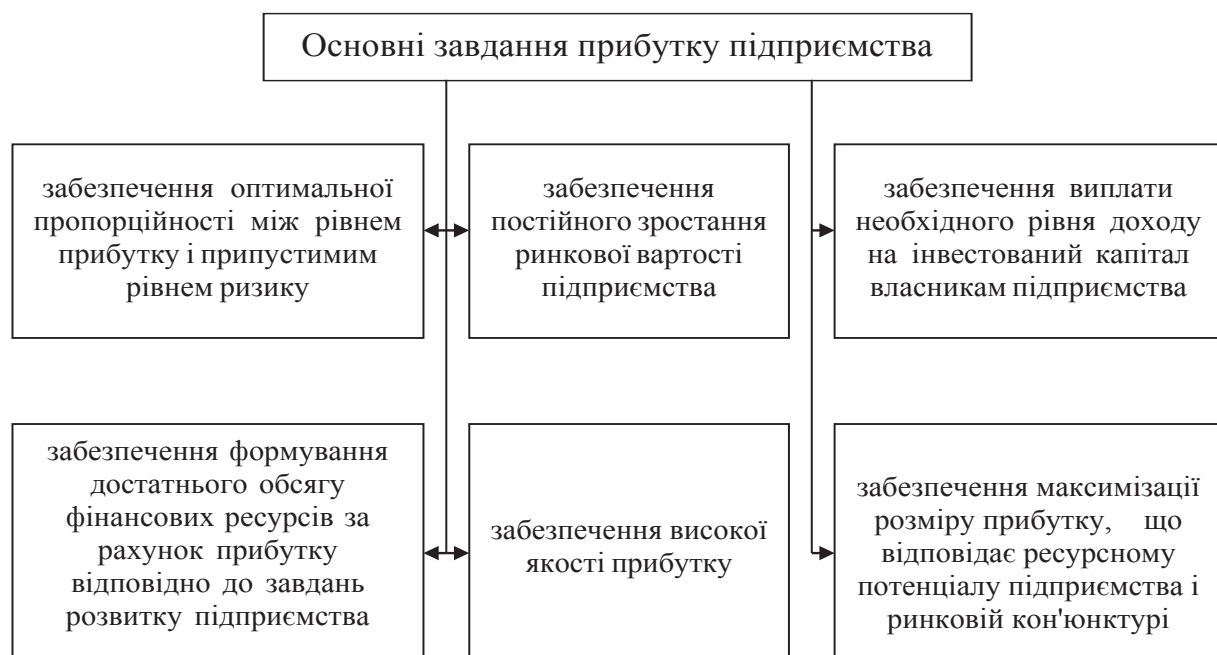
Основні завдання прибутку підприємства

забезпечення оптимальної пропорційності між рівнем прибутку і припустимим рівнем ризику

забезпечення постійного зростання ринкової вартості підприємства

забезпечення виплати необхідного рівня доходу на інвестований капітал власникам підприємства

забезпечення формування достатнього обсягу фінансових ресурсів за рахунок прибутку відповідно до завдань розвитку підприємства

забезпечення високої якості прибутку

забезпечення максимізації розміру прибутку, що відповідає ресурсному потенціалу підприємства і ринковій кон'юнктурі